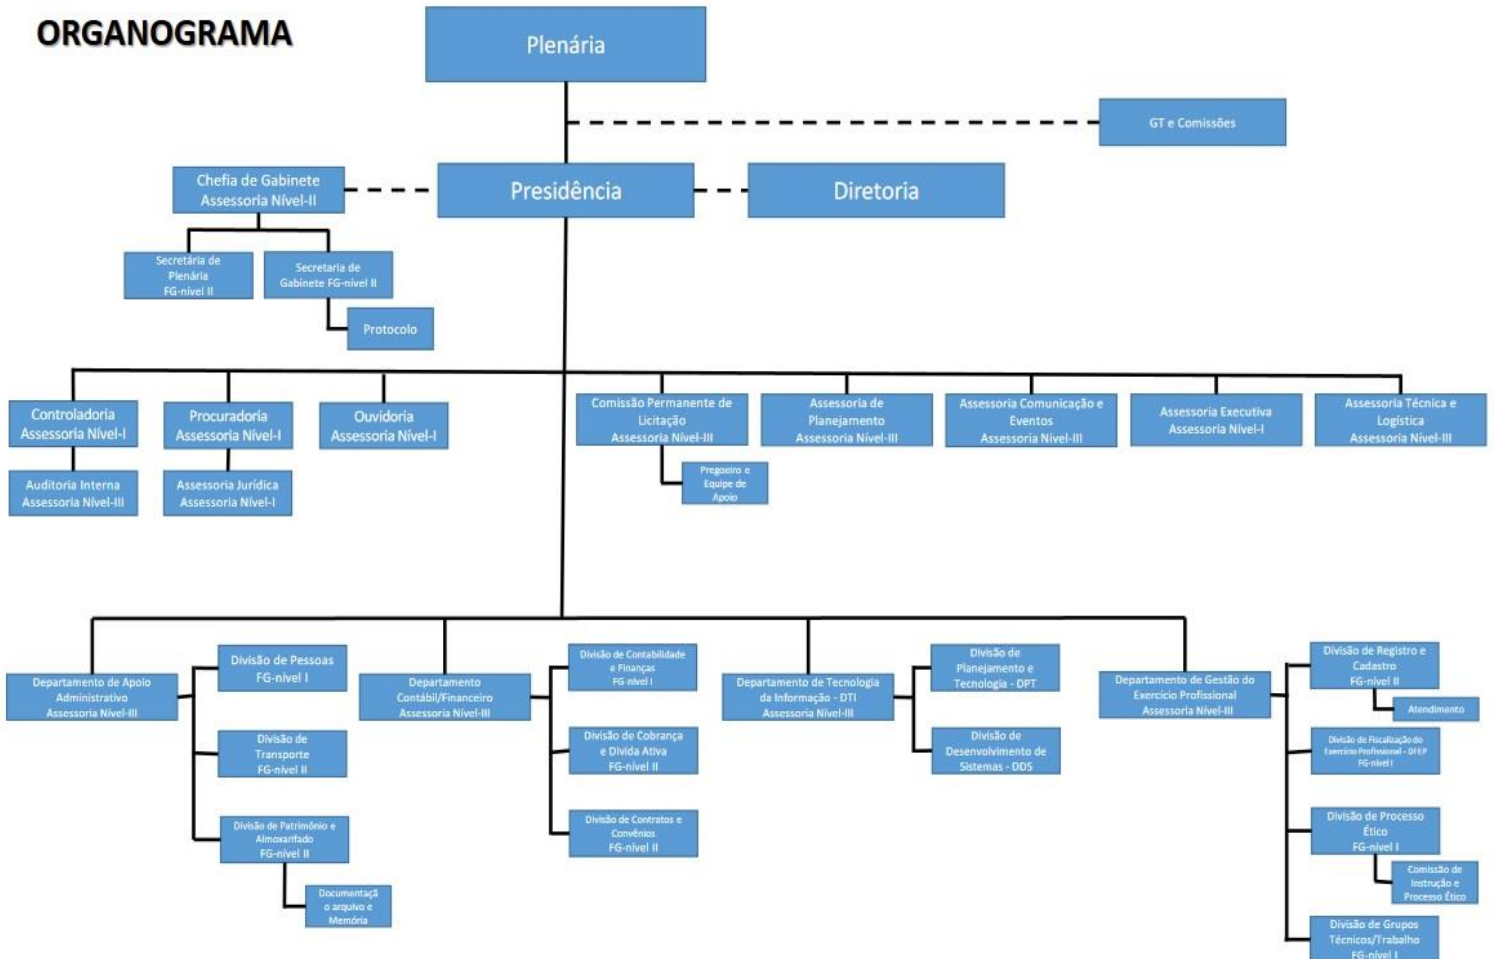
ORGANOGRAMA

Plenária

GT e Comissões

Chefia de Gabinete Assessoria Nível-II

Presidência

Diretoria

Secretária de Plenária FG-nível II

Secretaria de Gabinete FG-nível II

Protocolo

Controladoria Assessoria Nível-I

Auditoria Interna Assessoria Nível-III

Procuradoria Assessoria Nível-I

Assessoria Jurídica Assessoria Nível-I

Ouvidoria Assessoria Nível-I

Comissão Permanente de Licitação Assessoria Nível-III

Pregoeiro e Equipe de Apoio

Assessoria de Planejamento Assessoria Nível-III

Assessoria Comunicação e Eventos Assessoria Nível-III

Assessoria Executiva Assessoria Nível-I

Assessoria Técnica e Logística Assessoria Nível-III

Departamento de Apoio Administrativo Assessoria Nível-III

Divisão de Pessoas FG-nível I

Divisão de Transporte FG-nível II

Divisão de Patrimônio e Almoxarifado FG-nível II

Documentaçã o arquivo e Memória

Departamento Contábil/Financeiro Assessoria Nível-III

Divisão de Contabilidade e Finanças FG nível I

Divisão de Cobrança e Dívida Ativa FG-nível II

Divisão de Contratos e Convênios FG-nível II

Departamento de Tecnologia da Informação - DTI Assessoria Nível-III

Divisão de Planejamento e Tecnologia - DPT

Divisão de Desenvolvimento de Sistemas - DDS

Departamento de Gestão do Exercício Profissional Assessoria Nível-III

Divisão de Registro e Cadastro FG-nível II

Atendimento

Divisão de Fiscalização do Exercício Profissional - DFEP FG-nível I

Divisão de Processo Ético FG-nível I

Comissão de Instrução e Processo Ético

Divisão de Grupos Técnicos/Trabalho FG-nível I